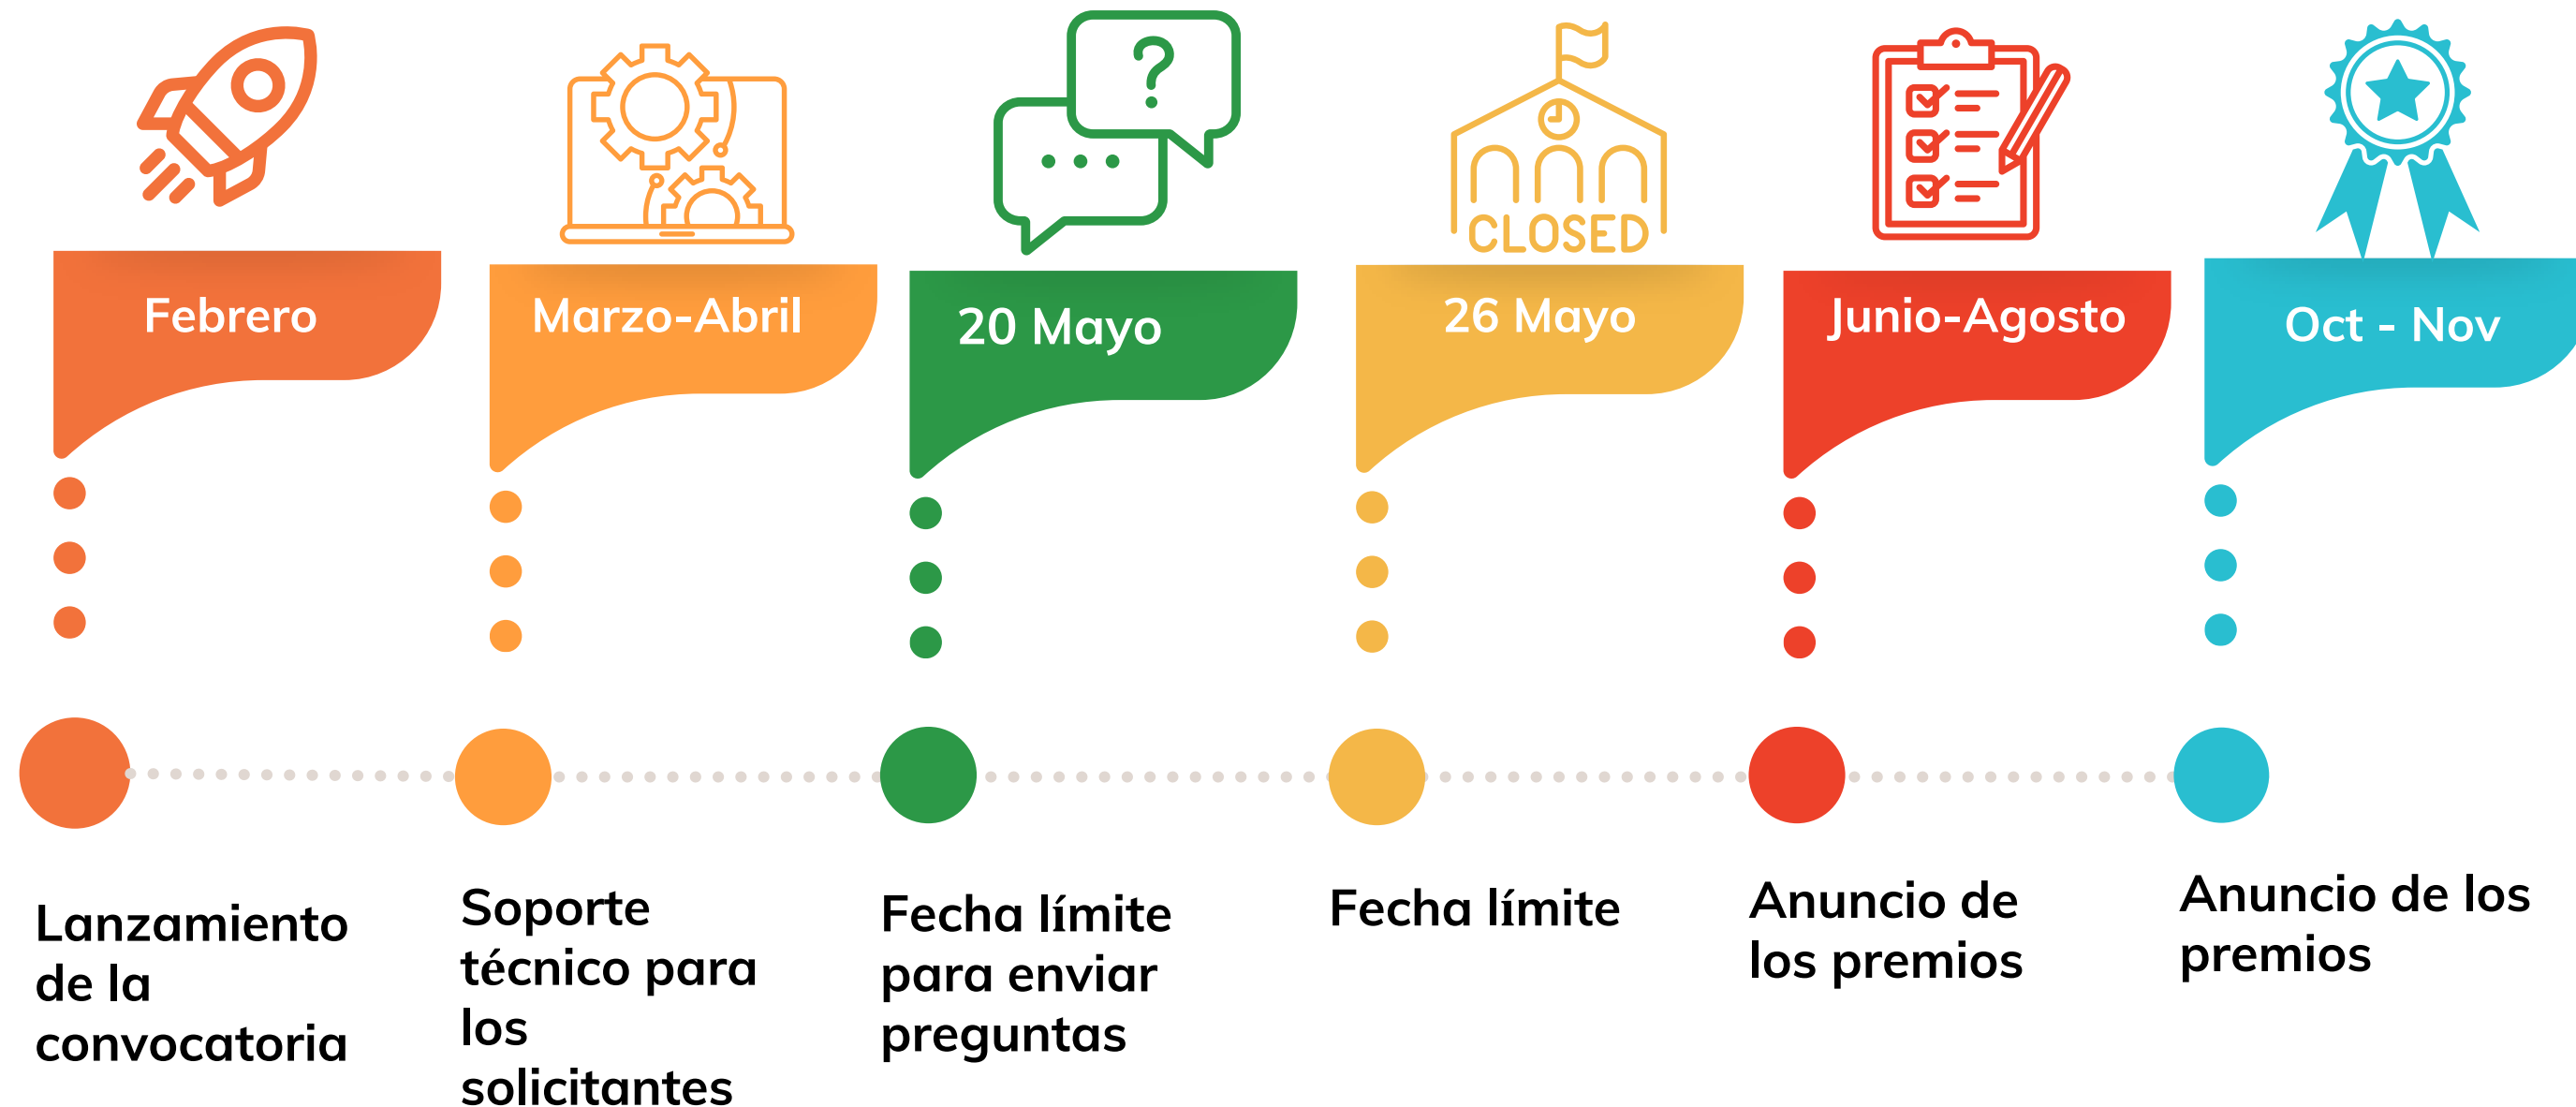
CLOSED

Febrero

Lanzamiento de la convocatoria

Marzo-Abril

Soporte técnico para los solicitantes

20 Mayo

Fecha límite para enviar preguntas

26 Mayo

Fecha límite

Junio-Agosto

Anuncio de los premios

Oct - Nov

Anuncio de los premios